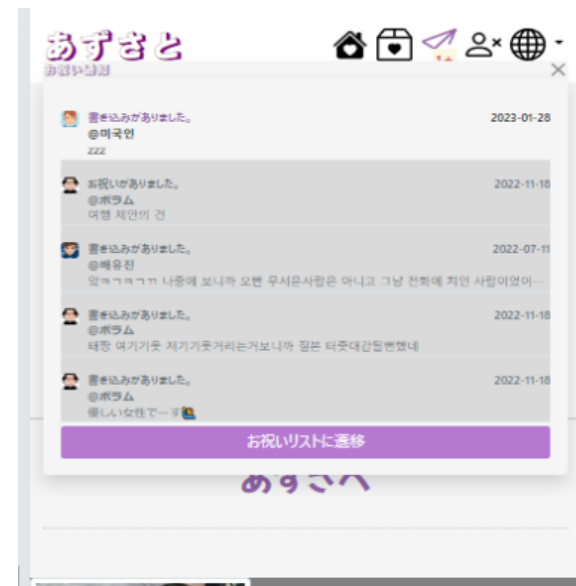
あずさと
お祝い通知

書き込みがありました。
@미국인
zzz
2023-01-28

お祝いがありました。
@ボラム
여행 제안의 건
2022-11-18

書き込みがありました。
@배유진
악ㅋㅋㅋㅋㅋ 나중에 보니까 모텔 무서운사람은 아니고 그냥 전화에 치인 사람이었어…
2022-07-11

書き込みがありました。
@ボラム
태풍 여기기웃 저기기웃거리는거보니까 질문 터웃대간될뻔했네
2022-11-18

書き込みがありました。
@ボラム
優しい女性でーす
2022-11-18

お祝いリストに遷移

あずさへ